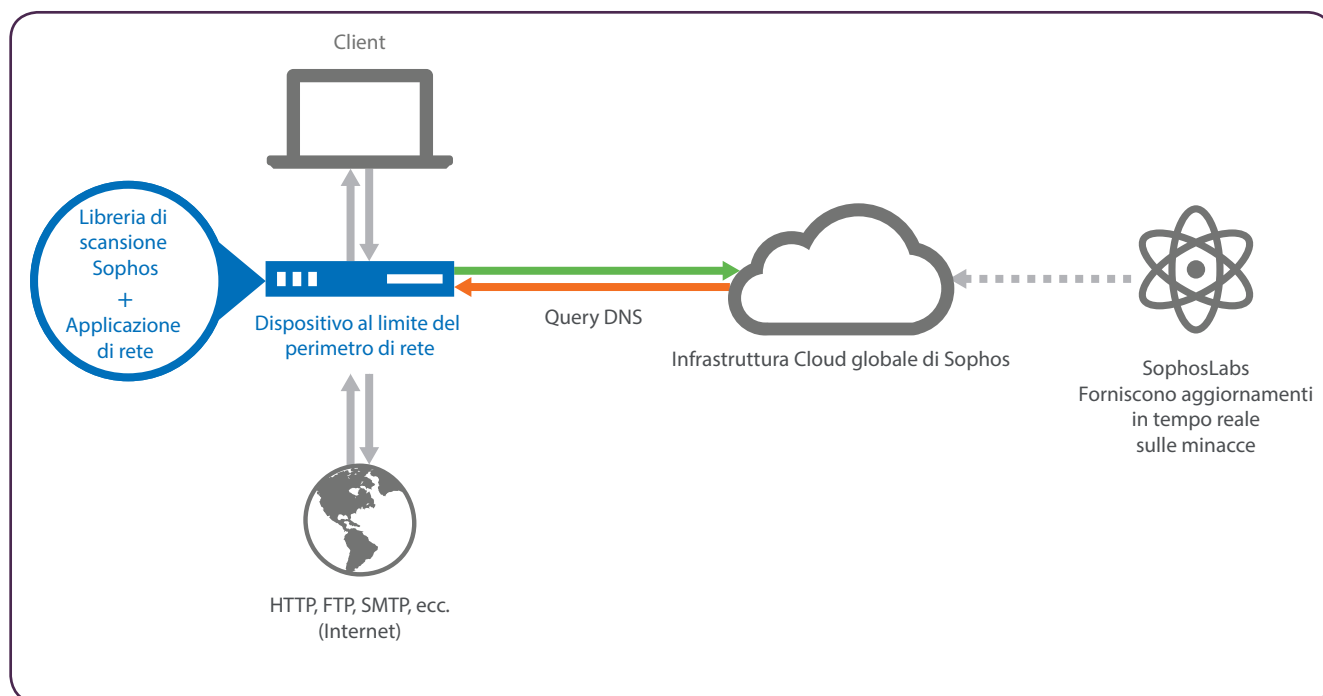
Client

Libreria di scansione Sophos
+
Applicazione di rete

Dispositivo al limite del perimetro di rete

Query DNS

Infrastruttura Cloud globale di Sophos

SophosLabs
Forniscono aggiornamenti in tempo reale sulle minacce

HTTP, FTP, SMTP, ecc.
(Internet)